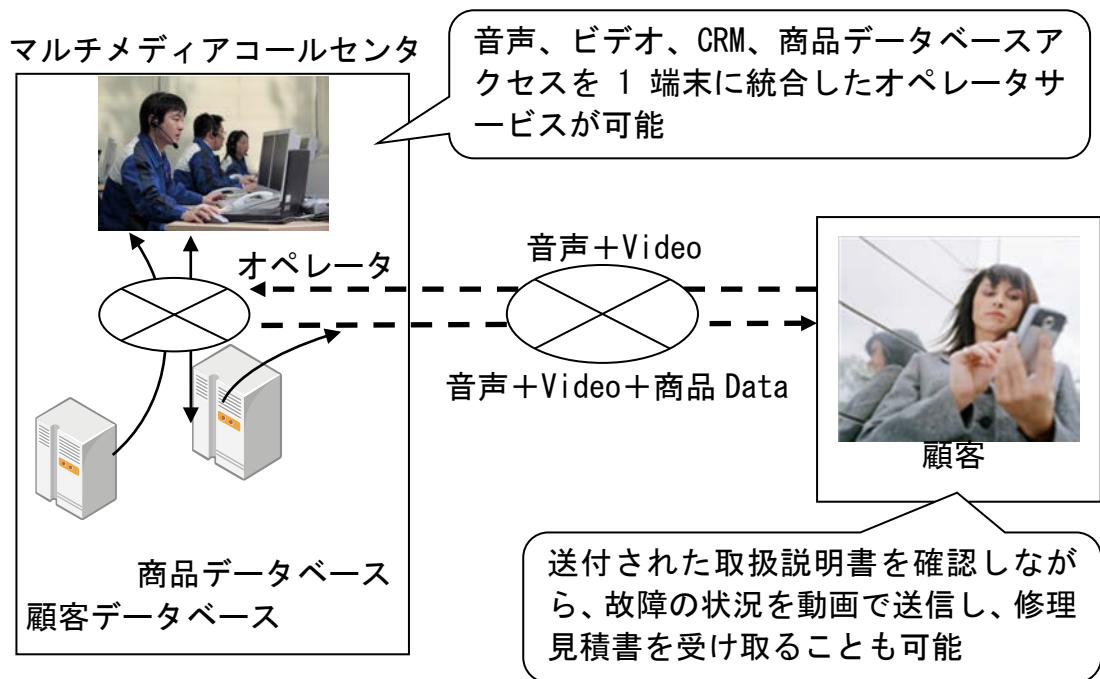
マルチメディアコールセンタ

音声、ビデオ、CRM、商品データベースアクセスを 1 端末に統合したオペレータサービスが可能

オペレータ

音声＋Video

音声＋Video＋商品 Data

顧客

商品データベース

顧客データベース

送付された取扱説明書を確認しながら、故障の状況を動画で送信し、修理見積書を受け取ることも可能